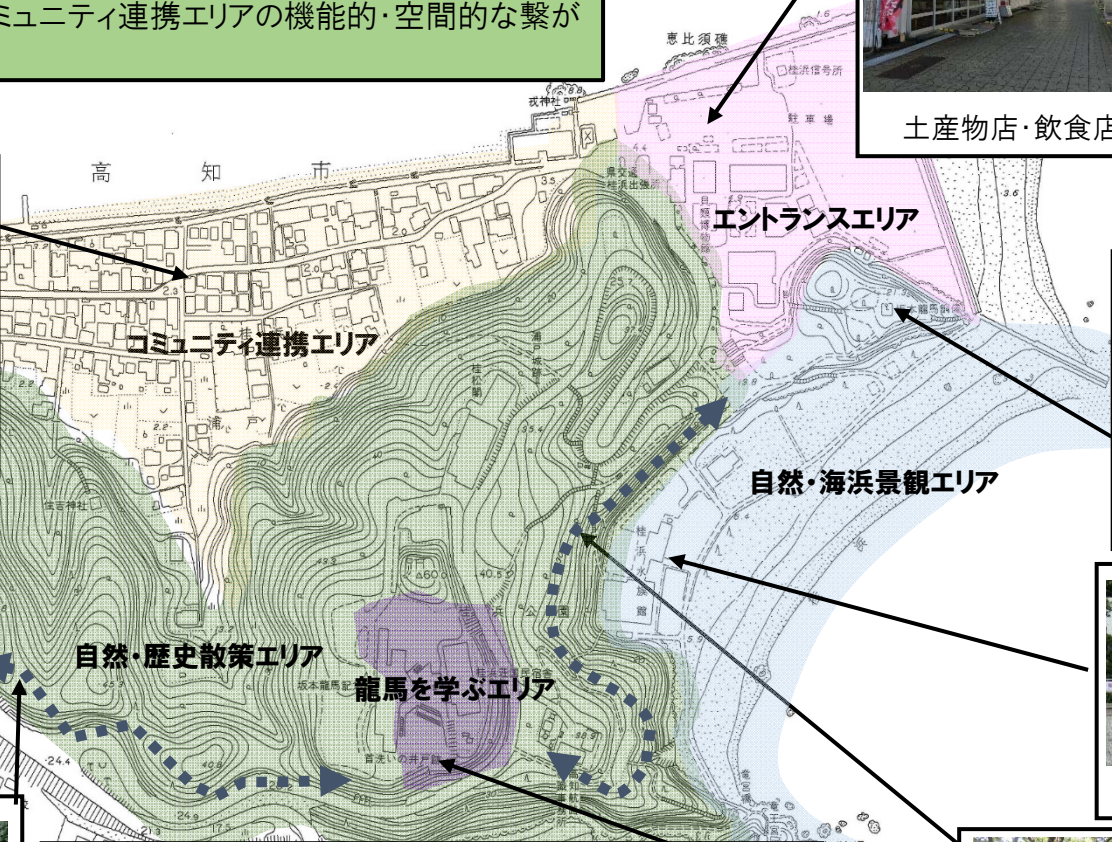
ミュニティ連携エリアの機能的·空間的な繋が

恵比須礁

戎神社

桂浜信号所

駐車場

土産物店·飲食店

高　知　市

県交通桂浜出張所

エントランスエリア

坂本龍馬像

コミュニティ連携エリア

浦戸

桂松閣

浦戸城跡

自然·海浜景観エリア

住吉神社

桂浜水族館

自然·歴史散策エリア

桂浜公園

坂本龍馬記念館

国民宿舎

龍馬を学ぶエリア

首洗い井戸跡

海津見神社